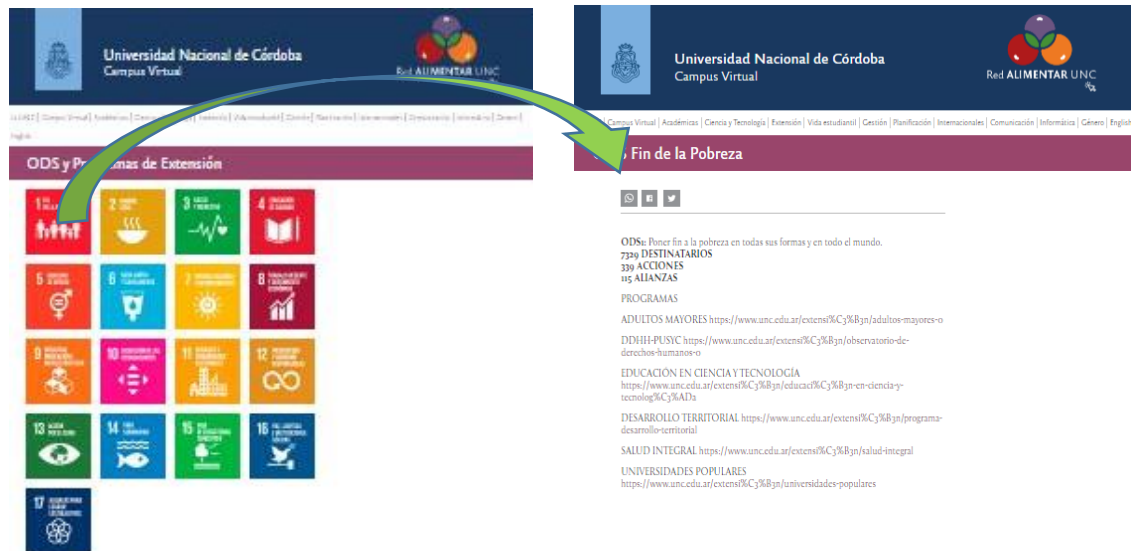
Universidad Nacional de Córdoba
Campus Virtual

Red ALIMENTAR UNC

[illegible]

ODS y Pr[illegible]mas de Extensión

1 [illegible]
2 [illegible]
3 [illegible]
4 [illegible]
5 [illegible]
6 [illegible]
7 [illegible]
8 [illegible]
9 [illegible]
10 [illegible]
11 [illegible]
12 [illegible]
13 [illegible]
14 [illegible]
15 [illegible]
16 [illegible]
17 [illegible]

Universidad Nacional de Córdoba
Campus Virtual

Red ALIMENTAR UNC

Campus Virtual | Académicas | Ciencia y Tecnología | Extensión | Vida estudiantil | Gestión | Planificación | Internacionales | Comunicación | Informática | Género | English

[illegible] Fin de la Pobreza

ODS1: Poner fin a la pobreza en todas sus formas y en todo el mundo.
7329 DESTINATARIOS
339 ACCIONES
115 ALIANZAS

PROGRAMAS

ADULTOS MAYORES https://www.unc.edu.ar/extensi%C3%B3n/adultos-mayores-0

DDHH-PUSYC https://www.unc.edu.ar/extensi%C3%B3n/observatorio-de-derechos-humanos-0

EDUCACIÓN EN CIENCIA Y TECNOLOGÍA https://www.unc.edu.ar/extensi%C3%B3n/educaci%C3%B3n-en-ciencia-y-tecnolog%C3%ADa

DESARROLLO TERRITORIAL https://www.unc.edu.ar/extensi%C3%B3n/programa-desarrollo-territorial

SALUD INTEGRAL https://www.unc.edu.ar/extensi%C3%B3n/salud-integral

UNIVERSIDADES POPULARES https://www.unc.edu.ar/extensi%C3%B3n/universidades-populares